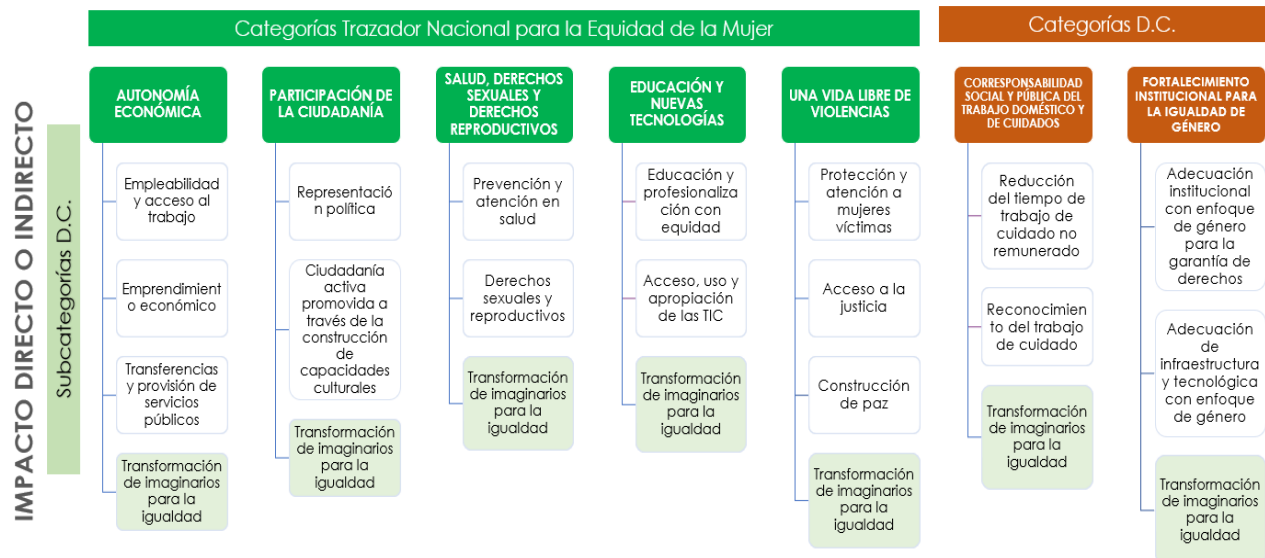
Categorías Trazador Nacional para la Equidad de la Mujer

Categorías D.C.

IMPACTO DIRECTO O INDIRECTO

Subcategorías D.C.

AUTONOMÍA ECONÓMICA

Empleabilidad y acceso al trabajo

Emprendimiento económico

Transferencias y provisión de servicios públicos

Transformación de imaginarios para la igualdad

PARTICIPACIÓN DE LA CIUDADANÍA

Representación política

Ciudadanía activa promovida a través de la construcción de capacidades culturales

Transformación de imaginarios para la igualdad

SALUD, DERECHOS SEXUALES Y DERECHOS REPRODUCTIVOS

Prevención y atención en salud

Derechos sexuales y reproductivos

Transformación de imaginarios para la igualdad

EDUCACIÓN Y NUEVAS TECNOLOGÍAS

Educación y profesionalización con equidad

Acceso, uso y apropiación de las TIC

Transformación de imaginarios para la igualdad

UNA VIDA LIBRE DE VIOLENCIAS

Protección y atención a mujeres víctimas

Acceso a la justicia

Construcción de paz

Transformación de imaginarios para la igualdad

CORRESPONSABILIDAD SOCIAL Y PÚBLICA DEL TRABAJO DOMÉSTICO Y DE CUIDADOS

Reducción del tiempo de trabajo de cuidado no remunerado

Reconocimiento del trabajo de cuidado

Transformación de imaginarios para la igualdad

FORTALECIMIENTO INSTITUCIONAL PARA LA IGUALDAD DE GÉNERO

Adecuación institucional con enfoque de género para la garantía de derechos

Adecuación de infraestructura y tecnológica con enfoque de género

Transformación de imaginarios para la igualdad